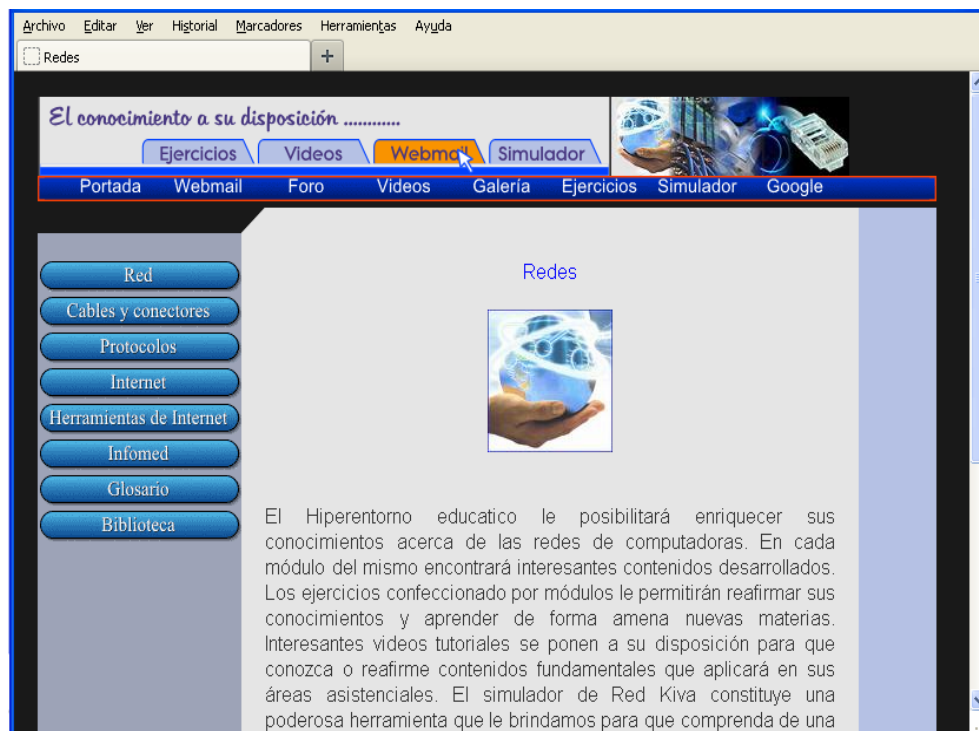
Archivo Editar Ver Historial Marcadores Herramientas Ayuda

Redes +

El conocimiento a su disposición ............

Ejercicios Videos Webmail Simulador

Portada Webmail Foro Videos Galería Ejercicios Simulador Google

Red
Cables y conectores
Protocolos
Internet
Herramientas de Internet
Infomed
Glosario
Biblioteca

Redes

El Hiperentorno educatico le posibilitará enriquecer sus conocimientos acerca de las redes de computadoras. En cada módulo del mismo encontrará interesantes contenidos desarrollados. Los ejercicios confeccionados por módulos le permitirán reafirmar sus conocimientos y aprender de forma amena nuevas materias. Interesantes videos tutoriales se ponen a su disposición para que conozca o reafirme contenidos fundamentales que aplicará en sus áreas asistenciales. El simulador de Red Kiva constituye una poderosa herramienta que le brindamos para que comprenda de una